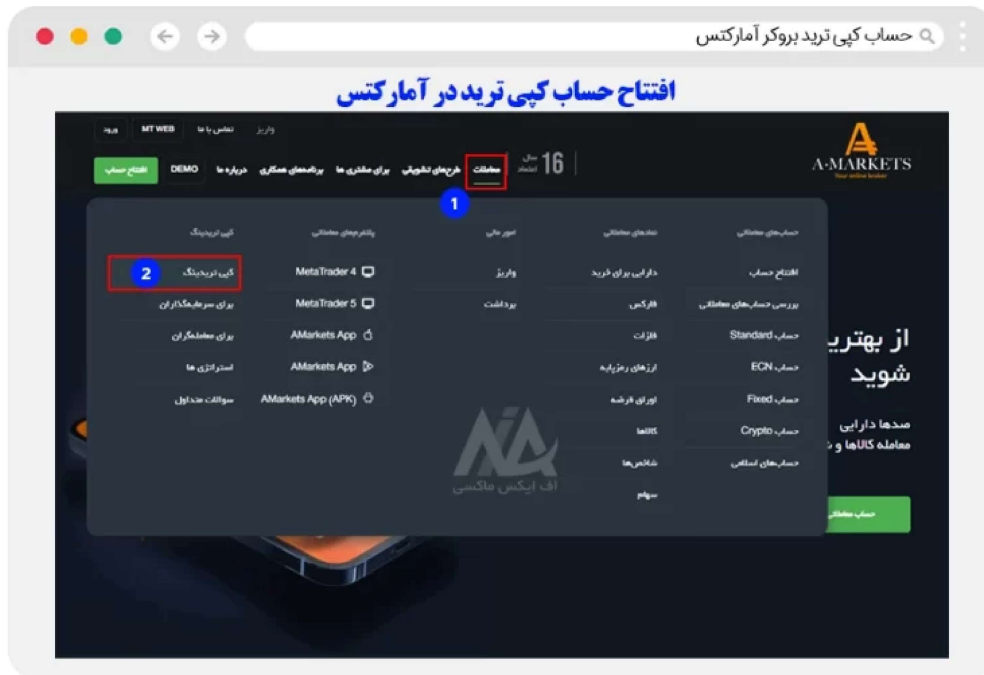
حساب کپی ترید بروکر آمارکتس

افتتاح حساب کپی ترید در آمارکتس

واریز تماس با ما MT WEB ورود

A·MARKETS
Your online broker

16 سال اعتماد

معاملات طرح‌های تشویقی برای مشتری ها برنامه‌های همکاری درباره ما DEMO افتتاح حساب

1

| حساب‌های معاملاتی | نمادهای معاملاتی | امور مالی | پلتفرم‌های معاملاتی | کپی تریدینگ |
|---|---|---|---|---|
| افتتاح حساب | دارایی برای خرید | واریز | MetaTrader 4 | کپی تریدینگ |
| بررسی حساب‌های معاملاتی | فارکس | برداشت | MetaTrader 5 | برای سرمایه‌گذاران |
| حساب Standard | فلزات | | AMarkets App | برای معامله‌گران |
| حساب ECN | ارزهای رمزپایه | | AMarkets App | استراتژی ها |
| حساب Fixed | اوراق قرضه | | AMarkets App (APK) | سوالات متداول |
| حساب Crypto | کالاها | | | |
| حساب‌های اسلامی | شاخص‌ها | | | |
| | سهام | | | |

2

اف ایکس ماکسی

از بهتری
شوید

صدها دارایی
معامله کالاها و

حساب معاملاتی